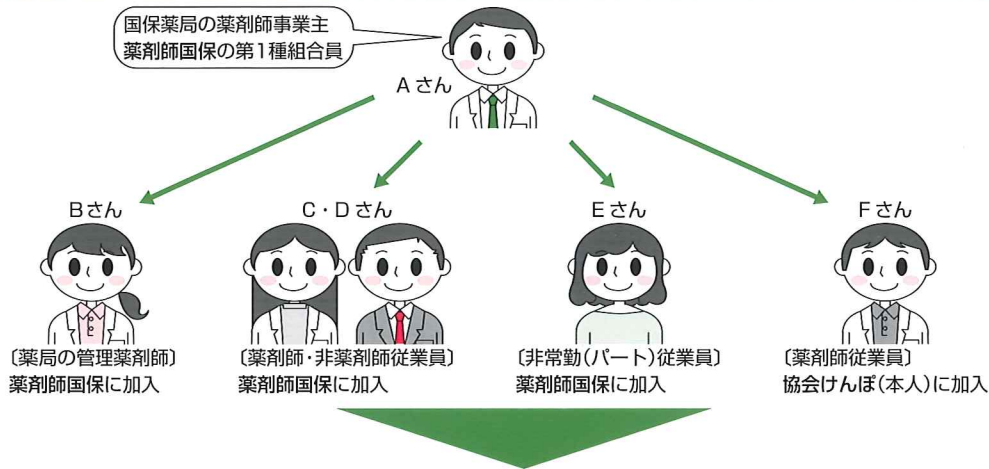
国保薬局の薬剤師事業主
薬剤師国保の第1種組合員

Aさん

Bさん

〔薬局の管理薬剤師〕
薬剤師国保に加入

C・Dさん

〔薬剤師・非薬剤師従業員〕
薬剤師国保に加入

Eさん

〔非常勤(パート)従業員〕
薬剤師国保に加入

Fさん

〔薬剤師従業員〕
協会けんぽ(本人)に加入